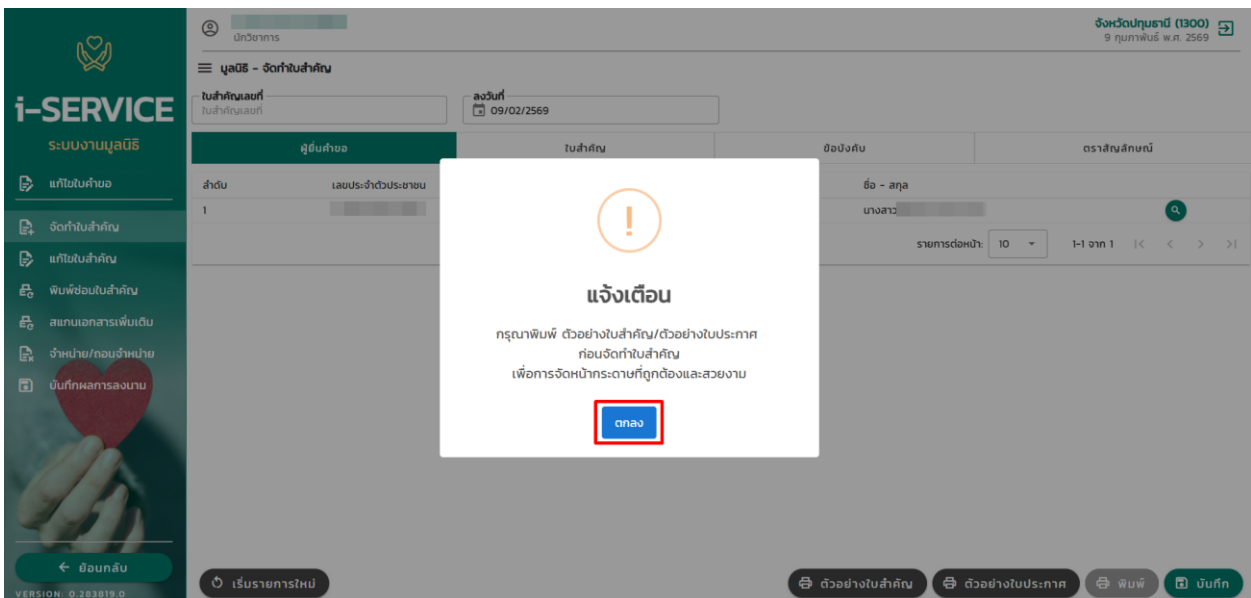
i-SERVICE
ระบบงานมูลนิธิ

แก้ไขใบคำขอ
จัดทำใบสำคัญ
แก้ไขใบสำคัญ
พิมพ์ซ่อมใบสำคัญ
สแกนเอกสารเพิ่มเติม
จำหน่าย/ถอนจำหน่าย
บันทึกผลการลงนาม

← ย้อนกลับ
VERSION: 0.283019.0

นักวิชาการ

จังหวัดปทุมธานี (1300)
9 กุมภาพันธ์ พ.ศ. 2569

มูลนิธิ - จัดทำใบสำคัญ

ใบสำคัญเลขที่
ใบสำคัญเลขที่

ลงวันที่
09/02/2569

ผู้ยื่นคำขอ | ใบสำคัญ | ข้อบังคับ | ตราสัญลักษณ์

| ลำดับ | เลขประจำตัวประชาชน | ชื่อ - สกุล |
|---|---|---|
| 1 | | นางสาว |

รายการต่อหน้า: 10
1-1 จาก 1

!
แจ้งเตือน
กรุณาพิมพ์ ตัวอย่างใบสำคัญ/ตัวอย่างใบประกาศ
ก่อนจัดทำใบสำคัญ
เพื่อการจัดหน้ากระดาษที่ถูกต้องและสวยงาม
ตกลง

เริ่มรายการใหม่
ตัวอย่างใบสำคัญ
ตัวอย่างใบประกาศ
พิมพ์
บันทึก